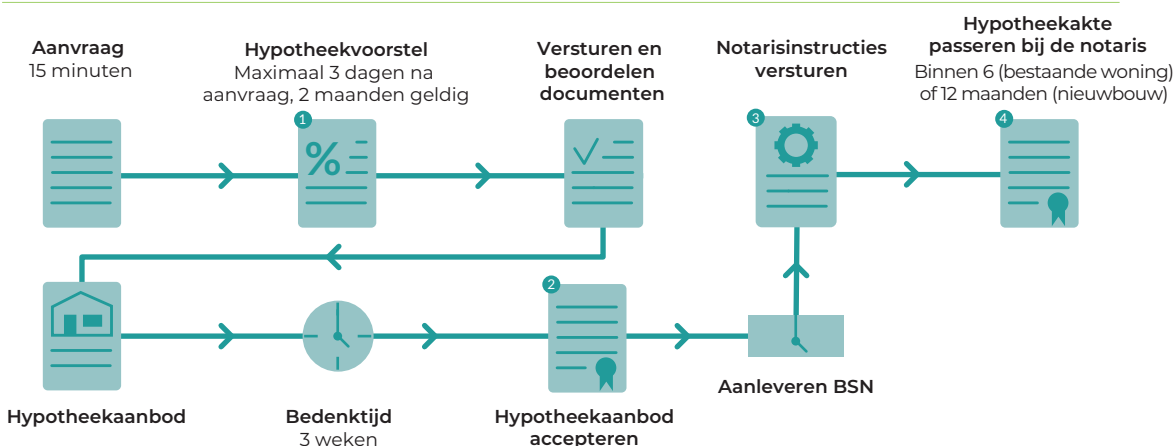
Aanvraag
15 minuten

1
Hypotheekvoorstel
Maximaal 3 dagen na aanvraag, 2 maanden geldig

%

Versturen en beoordelen documenten

3
Notarisinstructies versturen

4
Hypotheekakte passeren bij de notaris
Binnen 6 (bestaande woning) of 12 maanden (nieuwbouw)

Hypotheekaanbod

Bedenktijd
3 weken

2
Hypotheekaanbod accepteren

Aanleveren BSN